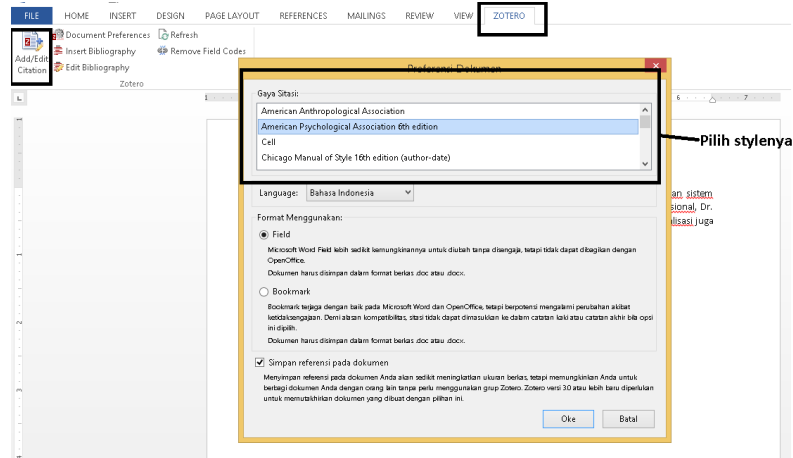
FILE HOME INSERT DESIGN PAGE LAYOUT REFERENCES MAILINGS REVIEW VIEW ZOTERO

Add/Edit Citation
Document Preferences
Insert Bibliography
Edit Bibliography
Refresh
Remove Field Codes
Zotero

Preferensi Dokumen

Gaya Sitasi:
American Anthropological Association
American Psychological Association 6th edition
Cell
Chicago Manual of Style 16th edition (author-date)

Pilih stylenya

Language: Bahasa Indonesia

Format Menggunakan:
Field
Microsoft Word Field lebih sedikit kemungkinannya untuk diubah tanpa disengaja, tetapi tidak dapat dibagikan dengan OpenOffice.
Dokumen harus disimpan dalam format berkas .doc atau .docx.

Bookmark
Bookmark terjaga dengan baik pada Microsoft Word dan OpenOffice, tetapi berpotensi mengalami perubahan akibat ketidaksengajaan. Demi alasan kompatibilitas, sitasi tidak dapat dimasukkan ke dalam catatan kaki atau catatan akhir bila opsi ini dipilih.
Dokumen harus disimpan dalam format berkas .doc atau .docx.

Simpan referensi pada dokumen
Menyimpan referensi pada dokumen Anda akan sedikit meningkatkan ukuran berkas, tetapi memungkinkan Anda untuk berbagi dokumen Anda dengan orang lain tanpa perlu menggunakan grup Zotero. Zotero versi 3.0 atau lebih baru diperlukan untuk memutakhirkan dokumen yang dibuat dengan pilihan ini.

Oke Batal

an sistem
sional, Dr.
lisasi juga